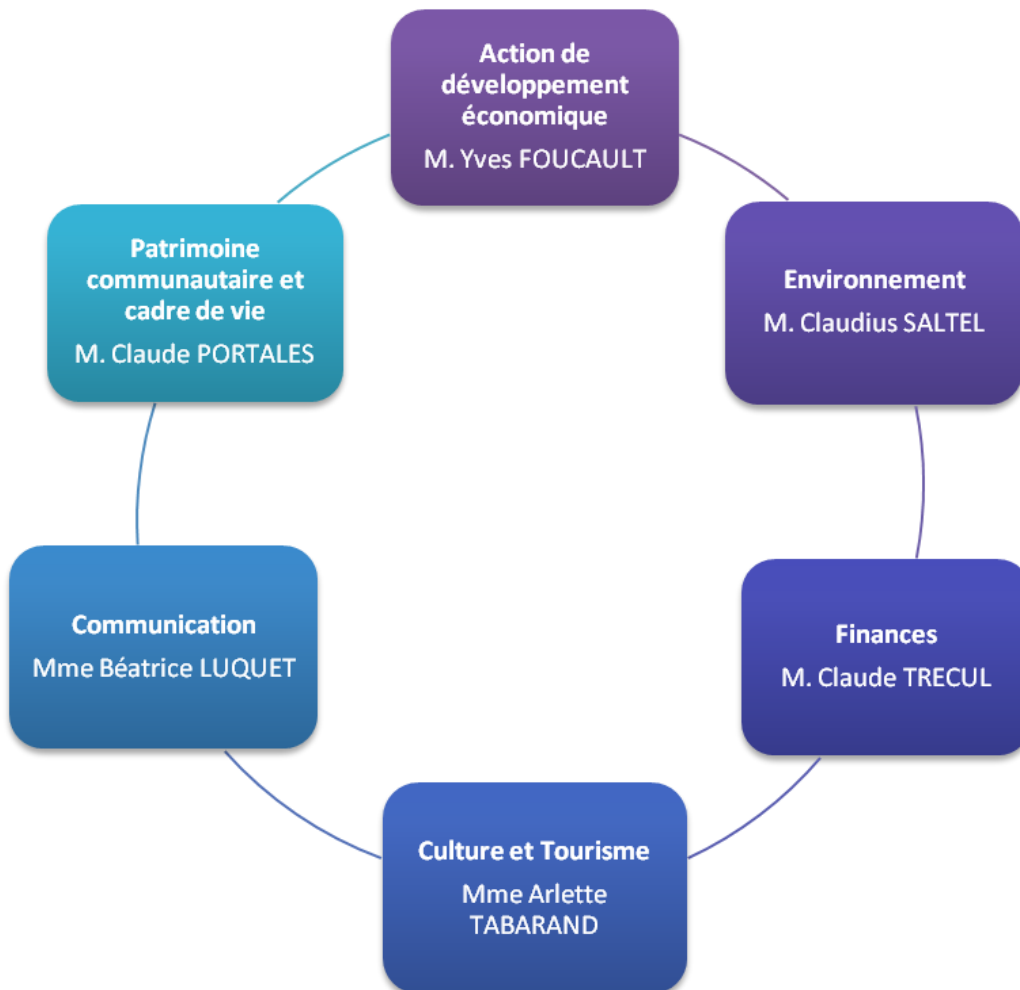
Action de développement économique
M. Yves FOUCAULT

Environnement
M. Claudius SALTEL

Finances
M. Claude TRECUL

Culture et Tourisme
Mme Arlette TABARAND

Communication
Mme Béatrice LUQUET

Patrimoine communautaire et cadre de vie
M. Claude PORTALES